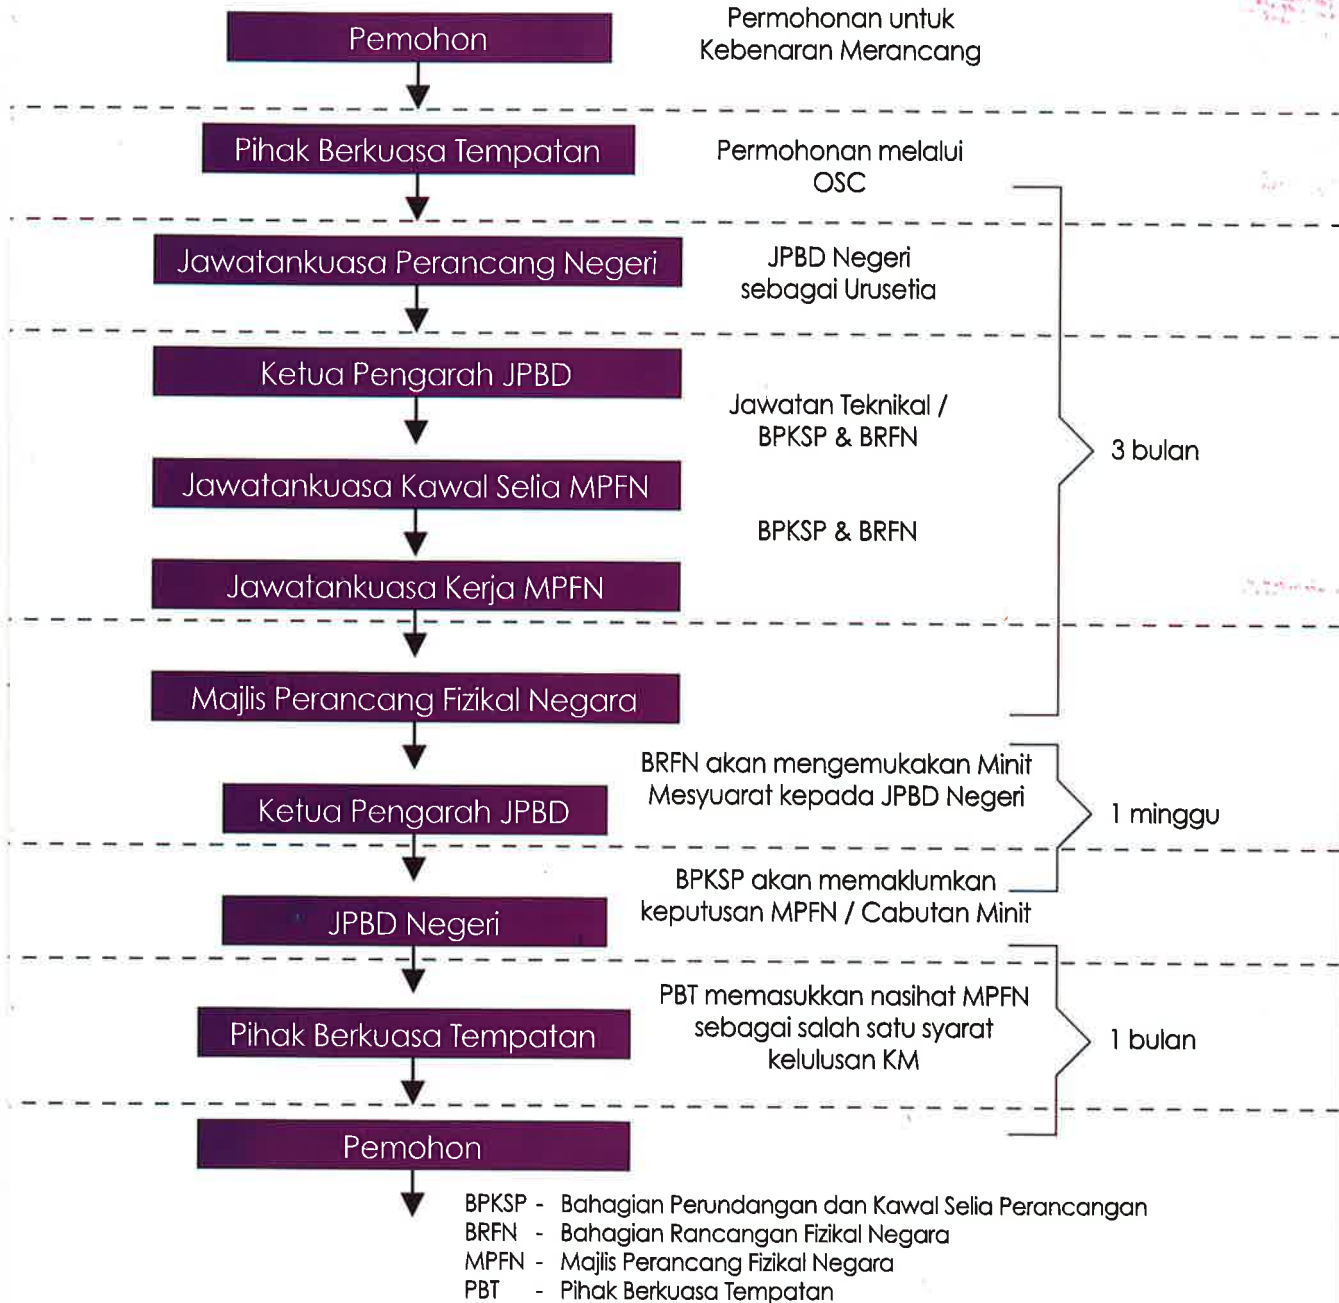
Pemohon

Permohonan untuk Kebenaran Merancang

Pihak Berkuasa Tempatan

Permohonan melalui OSC

Jawatankuasa Perancang Negeri

JPBD Negeri sebagai Urusetia

Ketua Pengarah JPBD

Jawatan Teknikal / BPKSP & BRFN

Jawatankuasa Kawal Selia MPFN

BPKSP & BRFN

Jawatankuasa Kerja MPFN

Majlis Perancang Fizikal Negara

3 bulan

Ketua Pengarah JPBD

BRFN akan mengemukakan Minit Mesyuarat kepada JPBD Negeri

1 minggu

JPBD Negeri

BPKSP akan memaklumkan keputusan MPFN / Cabutan Minit

Pihak Berkuasa Tempatan

PBT memasukkan nasihat MPFN sebagai salah satu syarat kelulusan KM

1 bulan

Pemohon

BPKSP - Bahagian Perundangan dan Kawal Selia Perancangan
BRFN - Bahagian Rancangan Fizikal Negara
MPFN - Majlis Perancang Fizikal Negara
PBT - Pihak Berkuasa Tempatan